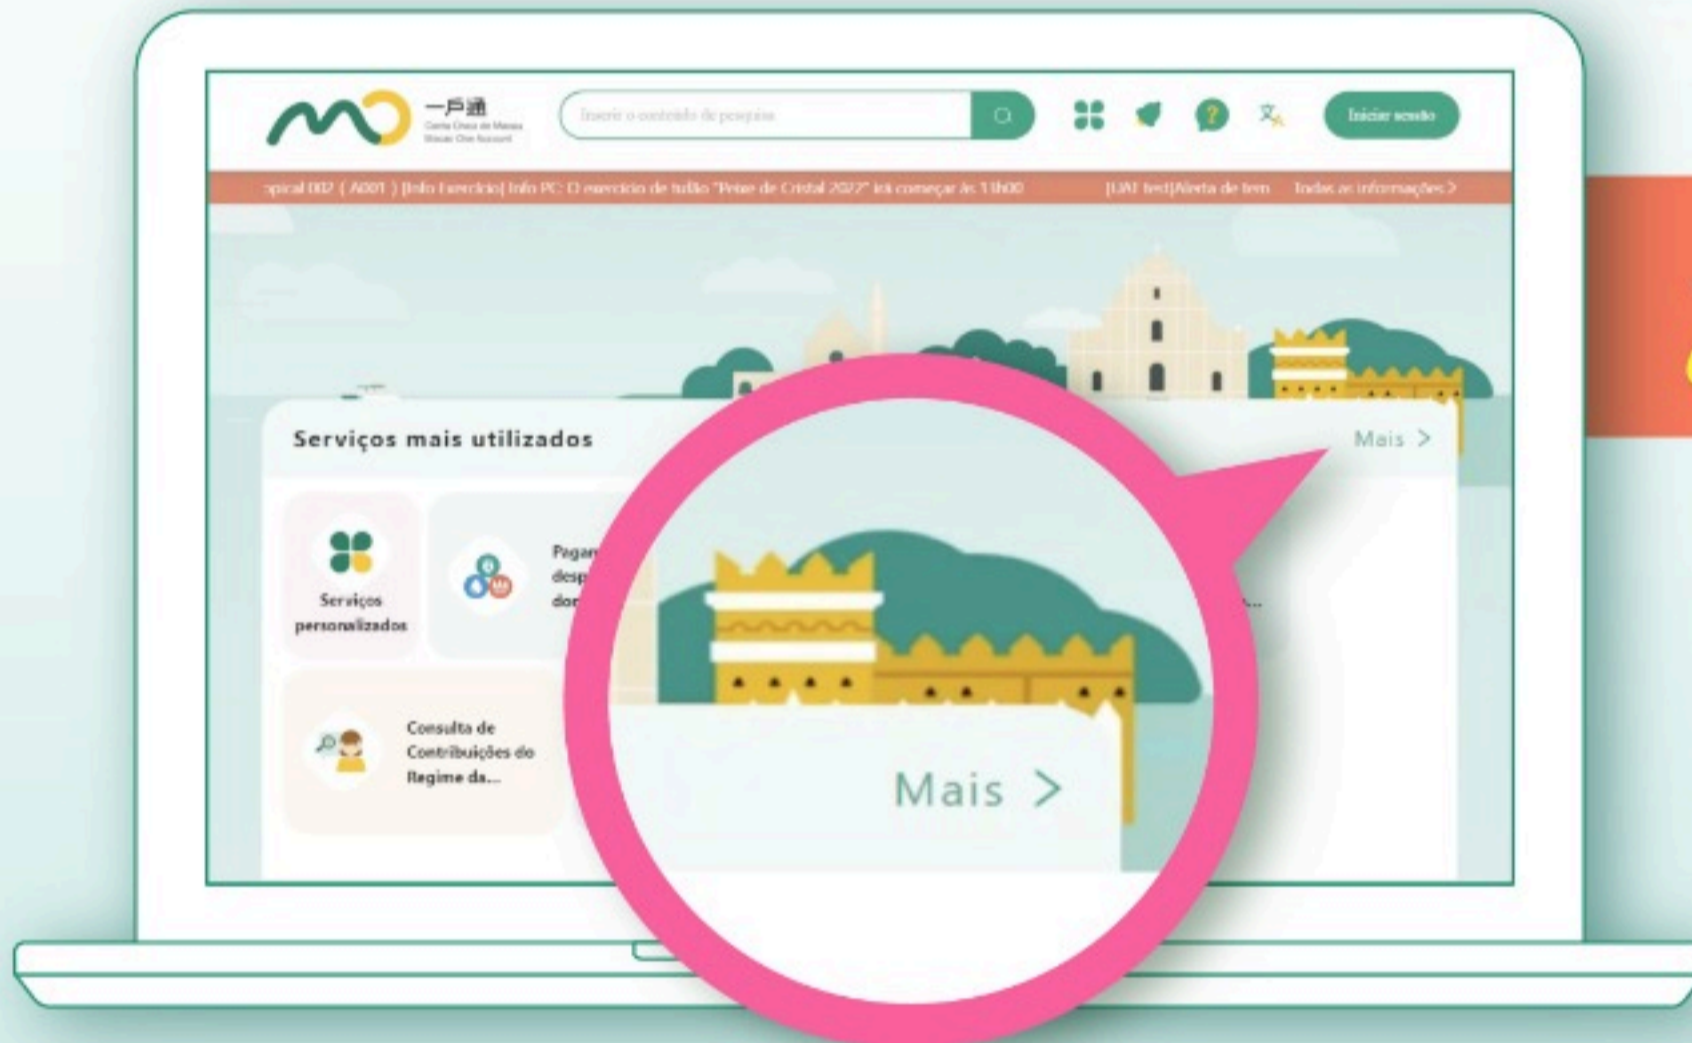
一戶通
Conta Única de Macau
Macao One Account

Inserir o conteúdo de pesquisa

Iniciar sessão

opical 002 ( A001 ) [Info Exercício] Info PC: O exercício de tufão "Prise de Cristal 2022" irá começar às 11h00 [UAT test]Alerta de tem Todas as informações >

Serviços mais utilizados

Mais >

Serviços personalizados

Pagam desp dom

Consulta de Contribuições do Regime da...

Mais >